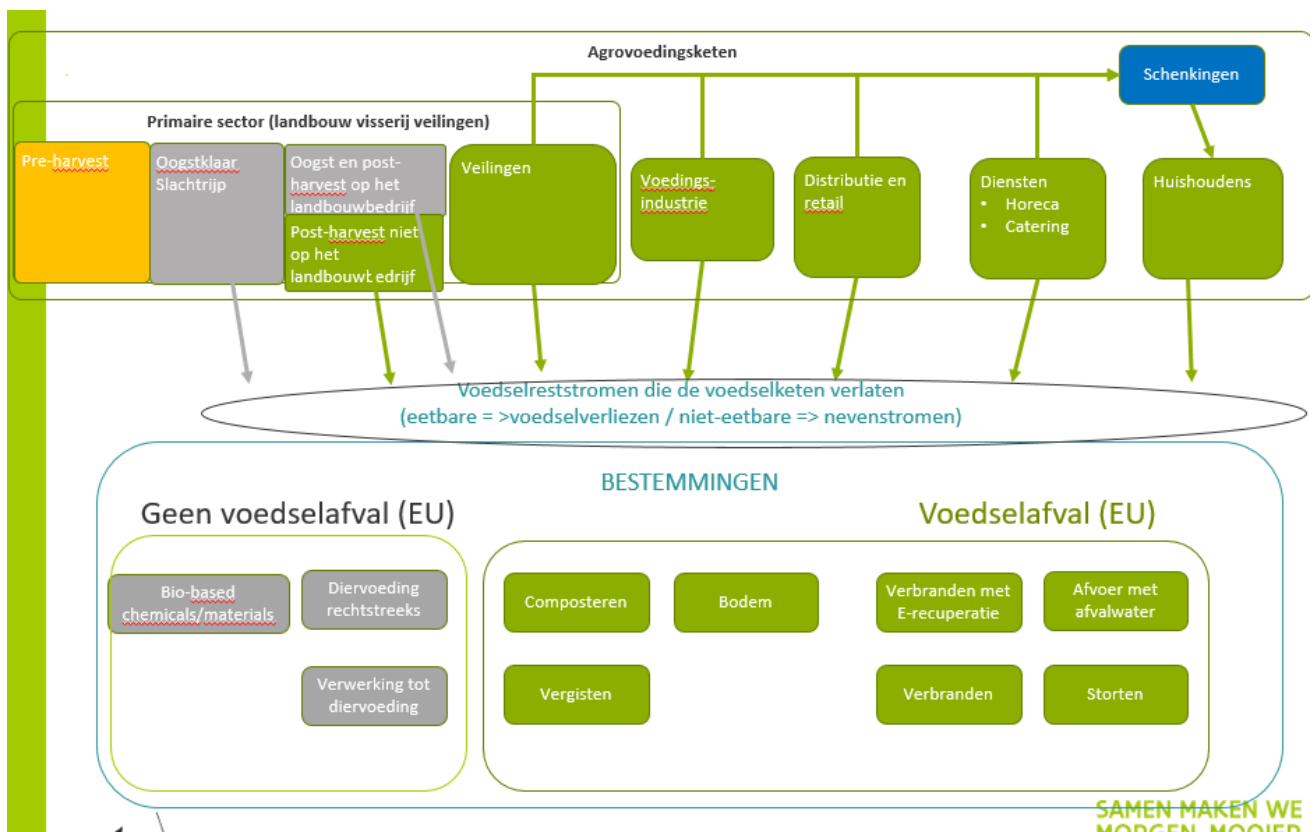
Agrovoedingsketen

Schenkingen

Primaire sector (landbouw visserij veilingen)

Pre-harvest

Oogstklaar Slachtrijp

Oogst en post-harvest op het landbouwbedrijf

Post-harvest niet op het landbouwt edrijf

Veilingen

Voedings-industrie

Distributie en retail

Diensten
• Horeca
• Catering

Huishoudens

Voedselreststromen die de voedselketen verlaten
(eetbare = >voedselverliezen / niet-eetbare => nevenstromen)

BESTEMMINGEN

Geen voedselafval (EU)

Voedselafval (EU)

Bio-based chemicals/materials

Diervoeding rechtstreeks

Verwerking tot diervoeding

Composteren

Bodem

Verbranden met E-recuperatie

Afvoer met afvalwater

Vergisten

Verbranden

Storten

SAMEN MAKEN WE MORGEN MOOIER